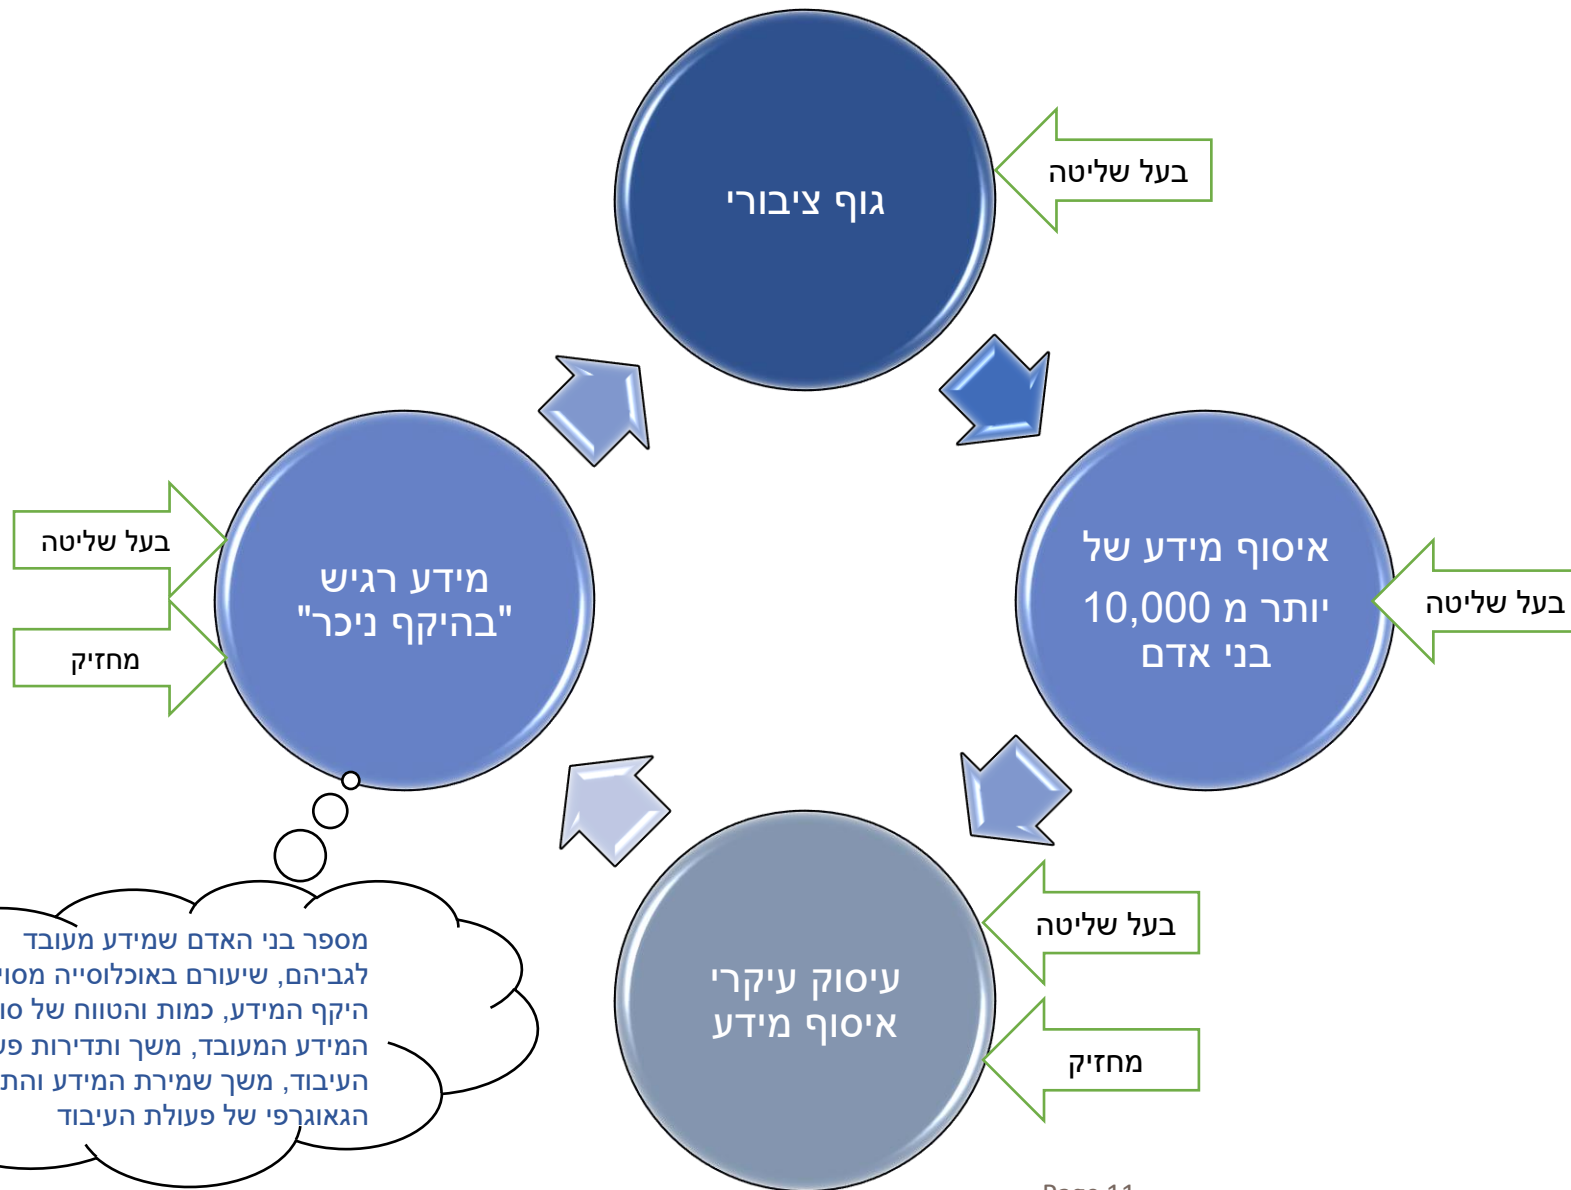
גוף ציבורי

בעל שליטה

איסוף מידע של יותר מ 10,000 בני אדם

בעל שליטה

עיסוק עיקרי איסוף מידע

בעל שליטה

מחזיק

מידע רגיש "בהיקף ניכר"

בעל שליטה

מחזיק

מספר בני האדם שמידע מעובד לגביהם, שיעורם באוכלוסייה מסו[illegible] היקף המידע, כמות והטווח של סו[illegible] המידע המעובד, משך ותדירות פ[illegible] העיבוד, משך שמירת המידע והת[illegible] הגאוגרפי של פעולת העיבוד

Page 11